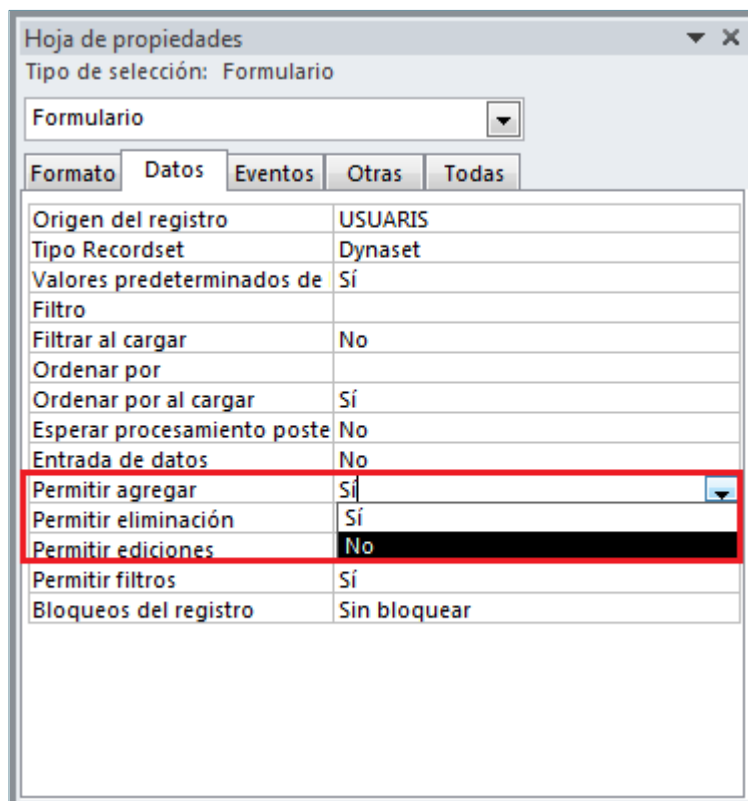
Hoja de propiedades
Tipo de selección: Formulario

Formulario

Formato | Datos | Eventos | Otras | Todas

| Origen del registro | USUARIS |
|---|---|
| Tipo Recordset | Dynaset |
| Valores predeterminados de | Sí |
| Filtro | |
| Filtrar al cargar | No |
| Ordenar por | |
| Ordenar por al cargar | Sí |
| Esperar procesamiento poste | No |
| Entrada de datos | No |
| Permitir agregar | Sí |
| Permitir eliminación | Sí |
| Permitir ediciones | No |
| Permitir filtros | Sí |
| Bloqueos del registro | Sin bloquear |